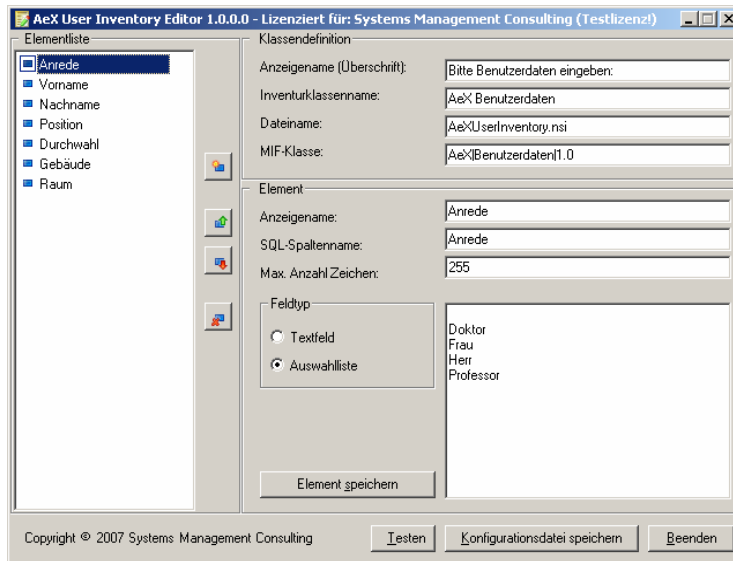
AeX User Inventory Editor 1.0.0.0 - Lizenziert für: Systems Management Consulting (Testlizenz!)

Elementliste
Anrede
Vorname
Nachname
Position
Durchwahl
Gebäude
Raum

Klassendefinition
Anzeigename (Überschrift): Bitte Benutzerdaten eingeben:
Inventurklassenname: AeX Benutzerdaten
Dateiname: AeXUserInventory.nsi
MIF-Klasse: AeX|Benutzerdaten|1.0

Element
Anzeigename: Anrede
SQL-Spaltenname: Anrede
Max. Anzahl Zeichen: 255

Feldtyp
Textfeld
Auswahlliste

Doktor
Frau
Herr
Professor

Element speichern

Copyright © 2007 Systems Management Consulting

Testen
Konfigurationsdatei speichern
Beenden